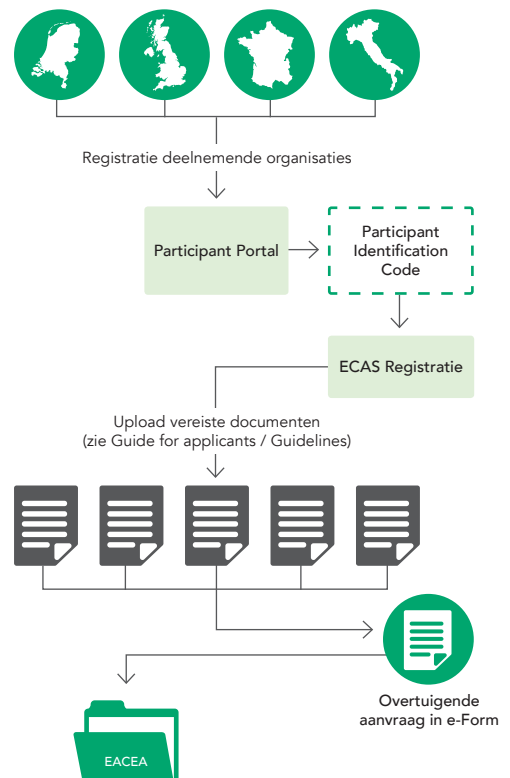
Registratie deelnemende organisaties

Participant Portal

Participant Identification Code

ECAS Registratie

Upload vereiste documenten (zie Guide for applicants / Guidelines)

Overtuigende aanvraag in e-Form

EACEA